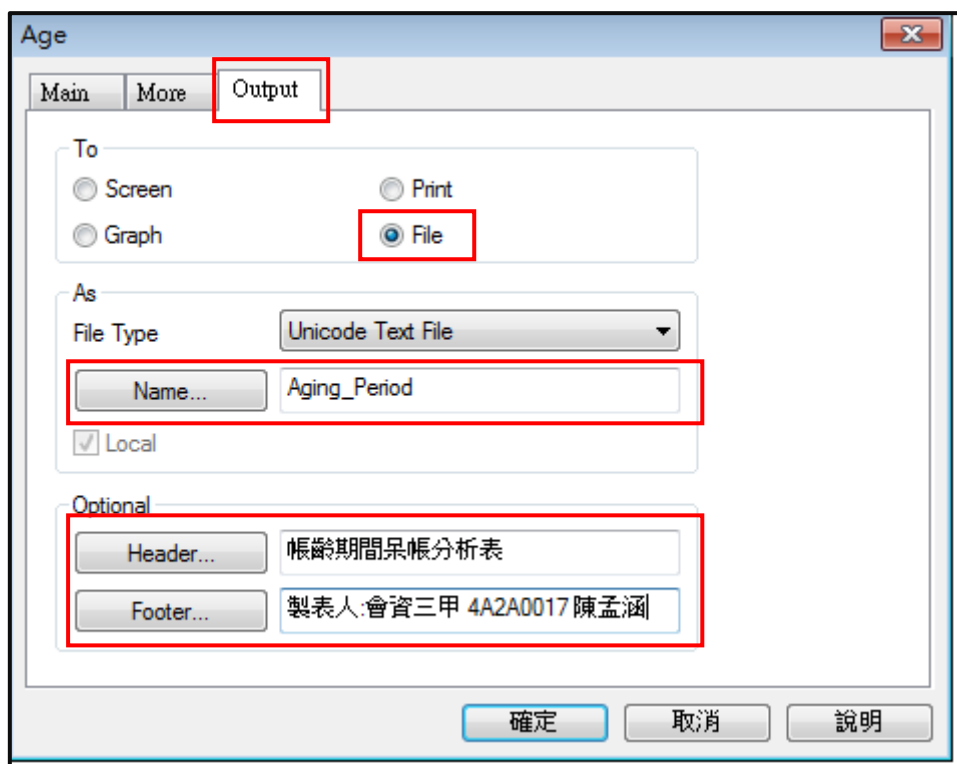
Age

Main More Output

To

Screen

Print

Graph

File

As

File Type

Unicode Text File

Name...

Aging_Period

Local

Optional

Header...

帳齡期間呆帳分析表

Footer...

製表人:會資三甲 4A2A0017 陳孟涵

確定 取消 說明